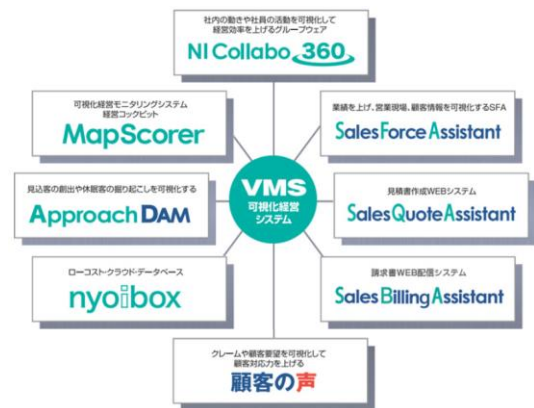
社内の動きや社員の活動を可視化して
経営効率を上げるグループウェア
NI Collabo 360

可視化経営モニタリングシステム
経営コックピット
MapScorer

業績を上げ、営業現場、顧客情報を可視化するSFA
Sales Force Assistant

見込客の創出や休眠客の掘り起こしを可視化する
Approach DAM

VMS
可視化経営
システム

見積書作成WEBシステム
Sales Quote Assistant

ローコスト・クラウド・データベース
nyoibox

請求書WEB配信システム
Sales Billing Assistant

クレームや顧客要望を可視化して
顧客対応力を上げる
顧客の声